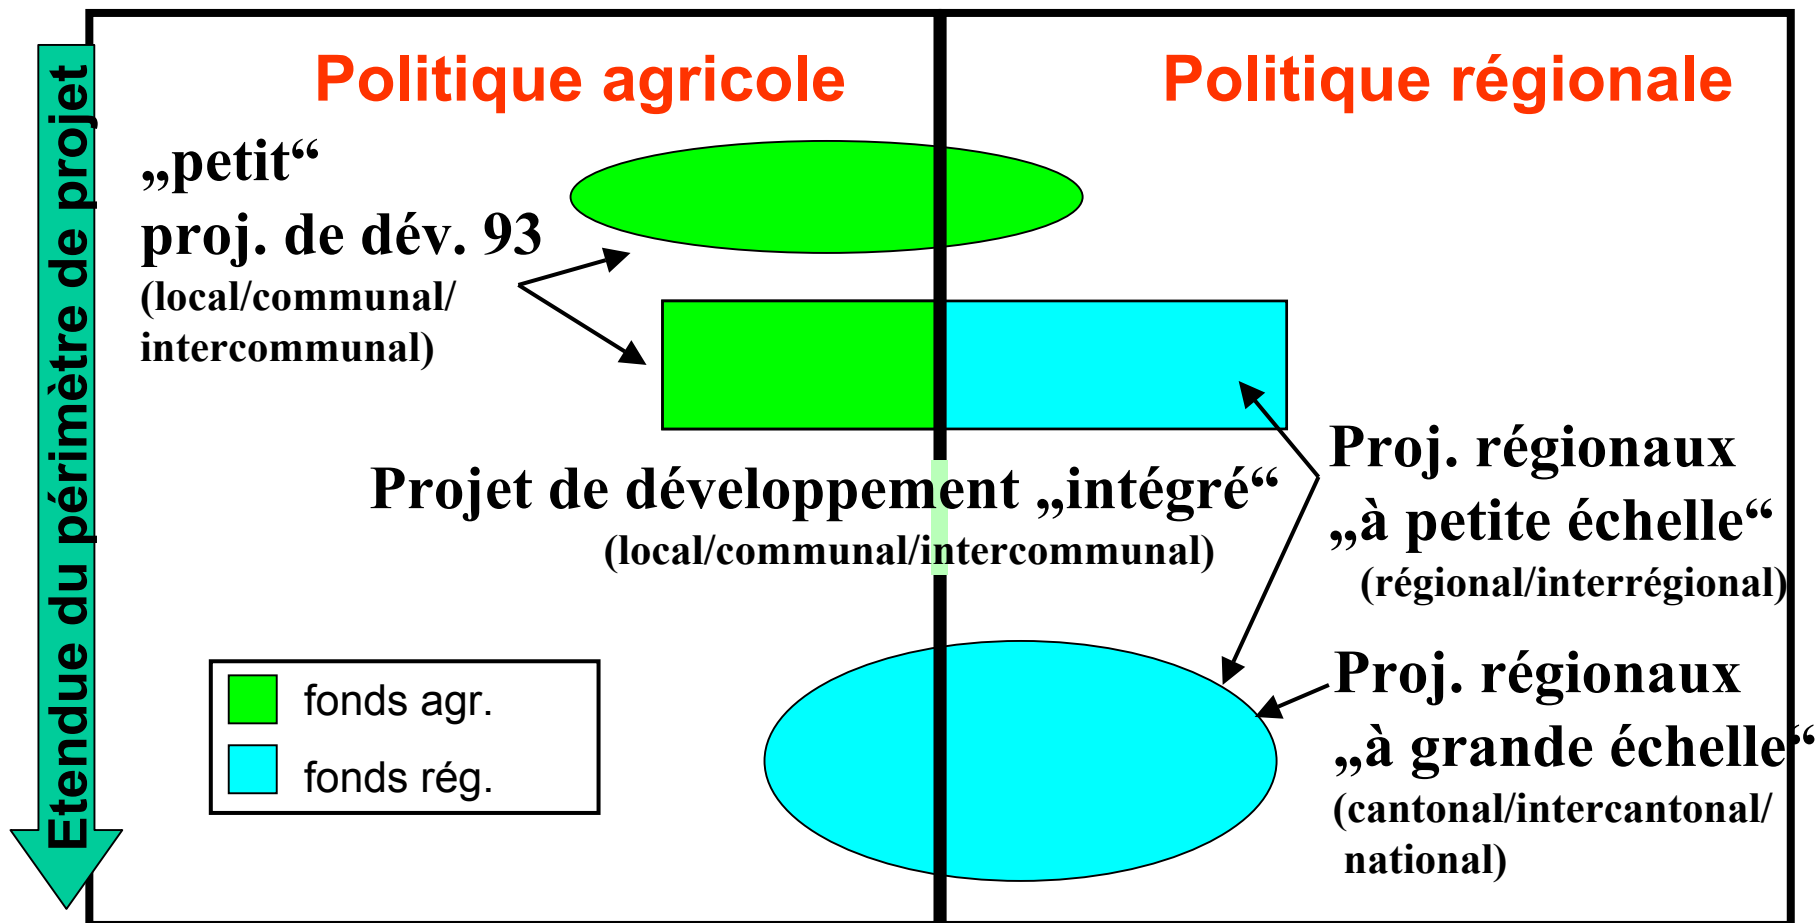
Etendue du périmètre de projet

Politique agricole

Politique régionale

„petit“
proj. de dév. 93
(local/communal/
intercommunal)

Projet de développement „intégré“
(local/communal/intercommunal)

Proj. régionaux
„à petite échelle“
(régional/interrégional)

Proj. régionaux
„à grande échelle“
(cantonal/intercantonal/
national)

fonds agr.
fonds rég.